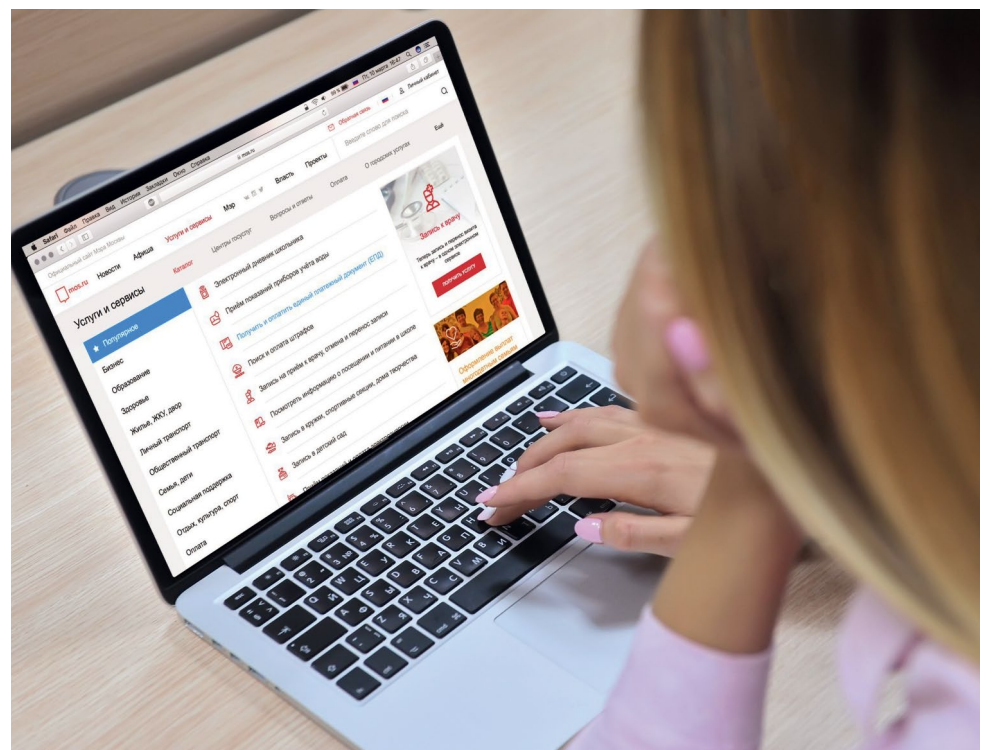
Safari Файл Правка Вид История Закладки Окно Справка

Пт, 10 марта 16:47

mos.ru

Официальный сайт Мэра Москвы

Обратная связь

Личный кабинет

Введите слово для поиска

mos.ru Новости Афиша Услуги и сервисы Мэр Власть Проекты

Каталог Центры госуслуг Вопросы и ответы Оплата О городских услугах

Услуги и сервисы

Популярное

Бизнес

Образование

Здоровье

Жильё, ЖКУ, двор

Личный транспорт

Общественный транспорт

Семья, дети

Социальная поддержка

Отдых, культура, спорт

Оплата

Электронный дневник школьника

Приём показаний приборов учёта воды

Получить и оплатить единый платежный документ (ЕПД)

Поиск и оплата штрафов

Запись на приём к врачу, отмена и перенос записи

Посмотреть информацию о посещении и питании в школе

Запись в кружки, спортивные секции, дома творчества

Запись в детский сад

Запись к врачу

Получить услугу

Оформление выплат